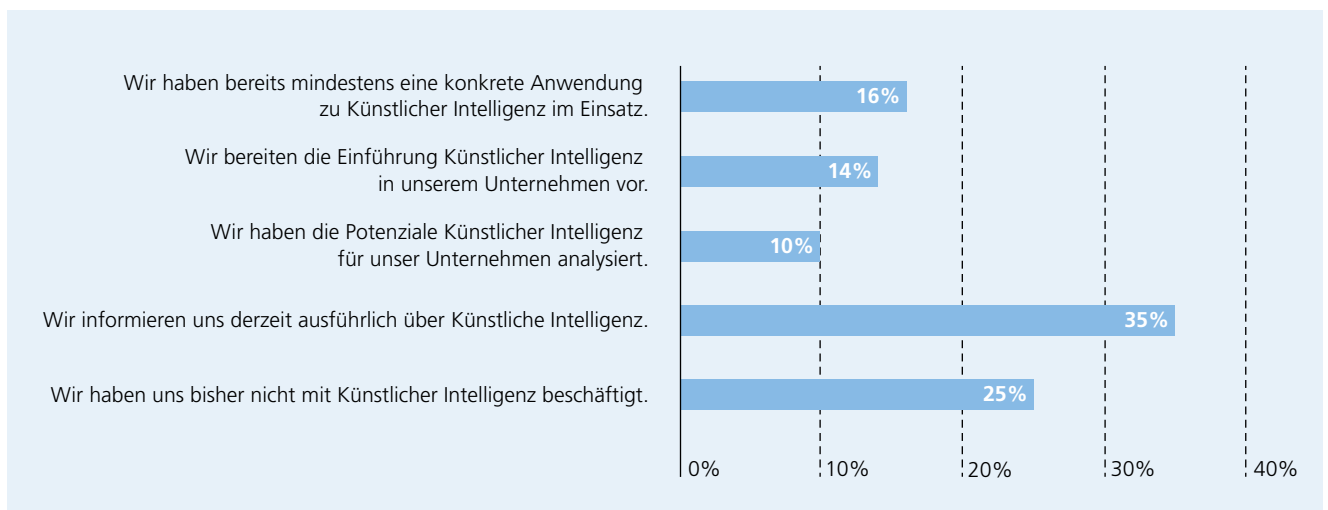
Wir haben bereits mindestens eine konkrete Anwendung zu Künstlicher Intelligenz im Einsatz. 16%

Wir bereiten die Einführung Künstlicher Intelligenz in unserem Unternehmen vor. 14%

Wir haben die Potenziale Künstlicher Intelligenz für unser Unternehmen analysiert. 10%

Wir informieren uns derzeit ausführlich über Künstliche Intelligenz. 35%

Wir haben uns bisher nicht mit Künstlicher Intelligenz beschäftigt. 25%

0% 10% 20% 30% 40%